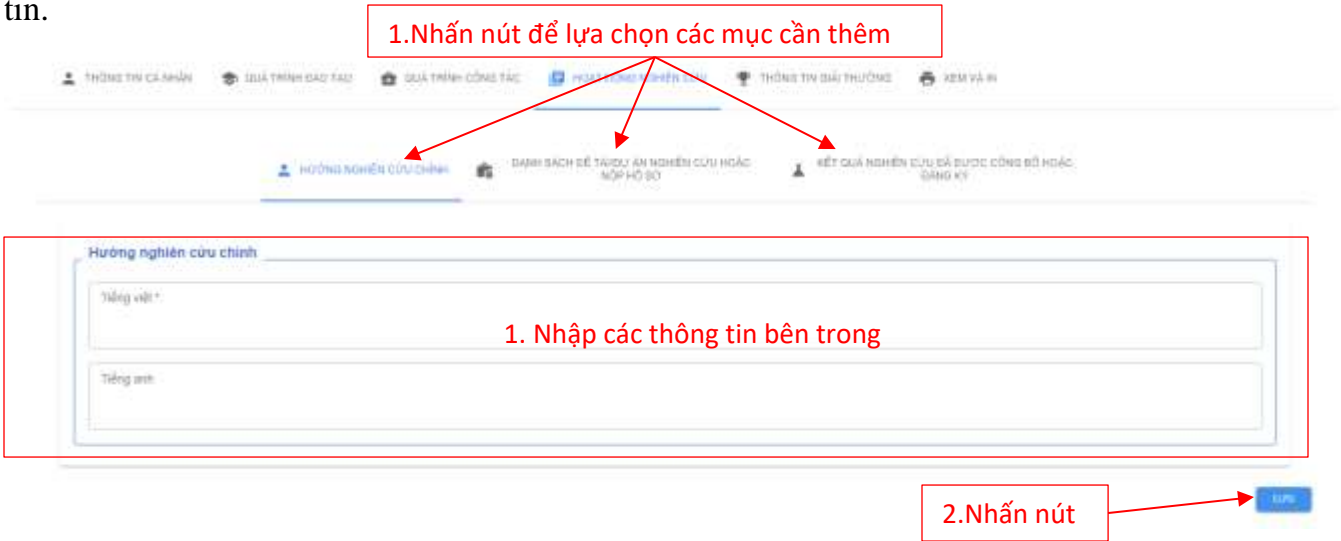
tin.

1.Nhấn nút để lựa chọn các mục cần thêm

THÔNG TIN CÁ NHÂN   QUÁ TRÌNH ĐÀO TẠO   QUÁ TRÌNH CÔNG TÁC   HOẠT ĐỘNG NGHIÊN CỨU   THÔNG TIN GIẢI THƯỞNG   XEM VÀ IN

HƯỚNG NGHIÊN CỨU CHÍNH   DANH SÁCH ĐỀ TÀI/DỰ ÁN NGHIÊN CỨU HOẶC NỘP HỒ SƠ   KẾT QUẢ NGHIÊN CỨU ĐÃ ĐƯỢC CÔNG BỐ HOẶC ĐĂNG KÝ

Hướng nghiên cứu chính

Tiếng việt *

1. Nhập các thông tin bên trong

Tiếng anh

2.Nhấn nút

LƯU